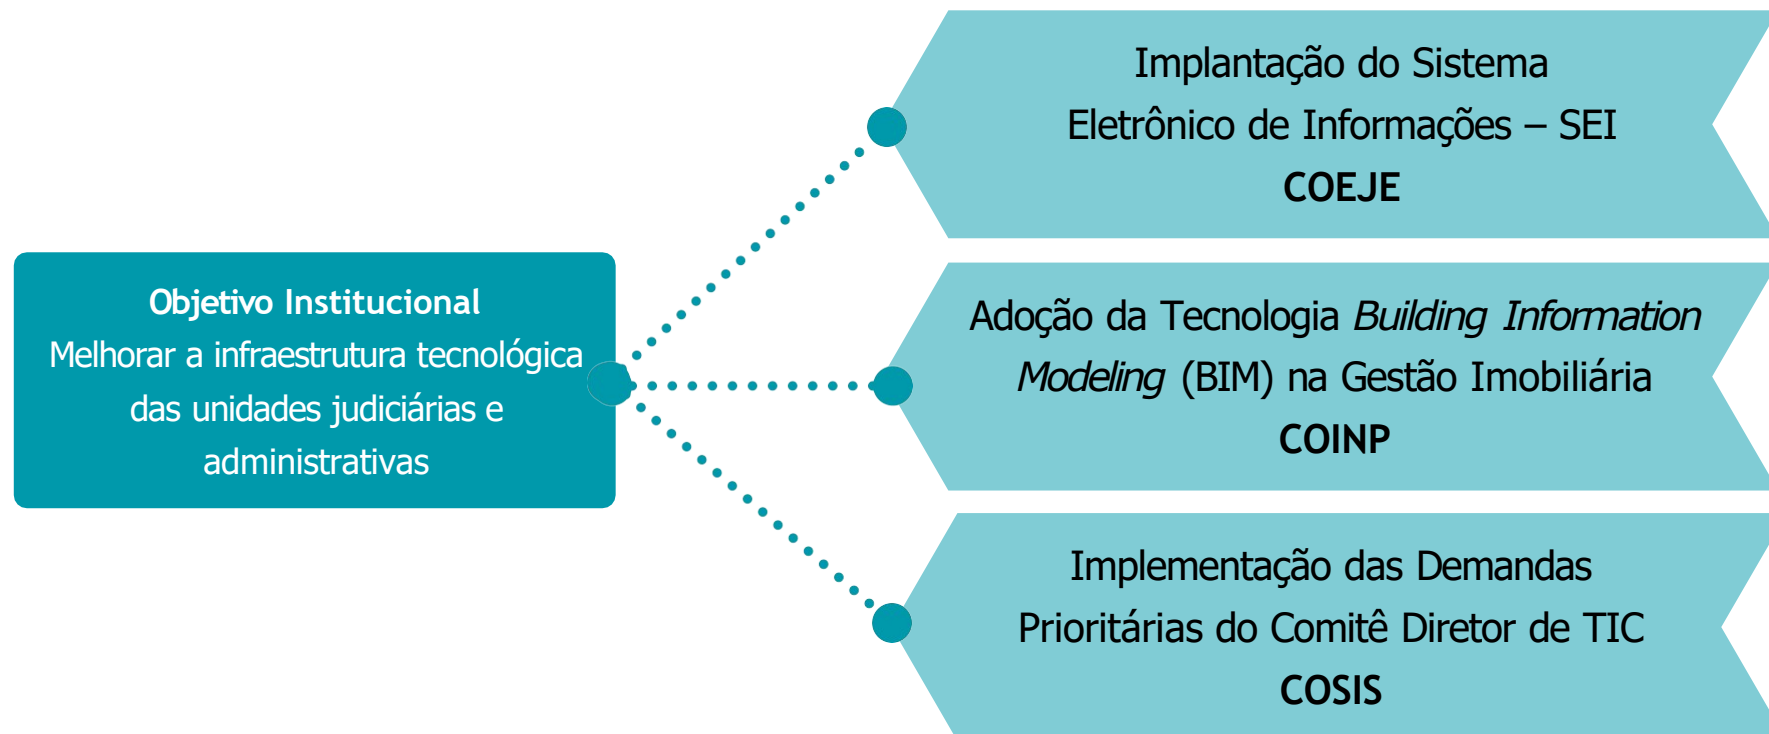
**Objetivo Institucional**
Melhorar a infraestrutura tecnológica das unidades judiciárias e administrativas

Implantação do Sistema Eletrônico de Informações – SEI
**COEJE**

Adoção da Tecnologia *Building Information Modeling* (BIM) na Gestão Imobiliária
**COINP**

Implementação das Demandas Prioritárias do Comitê Diretor de TIC
**COSIS**